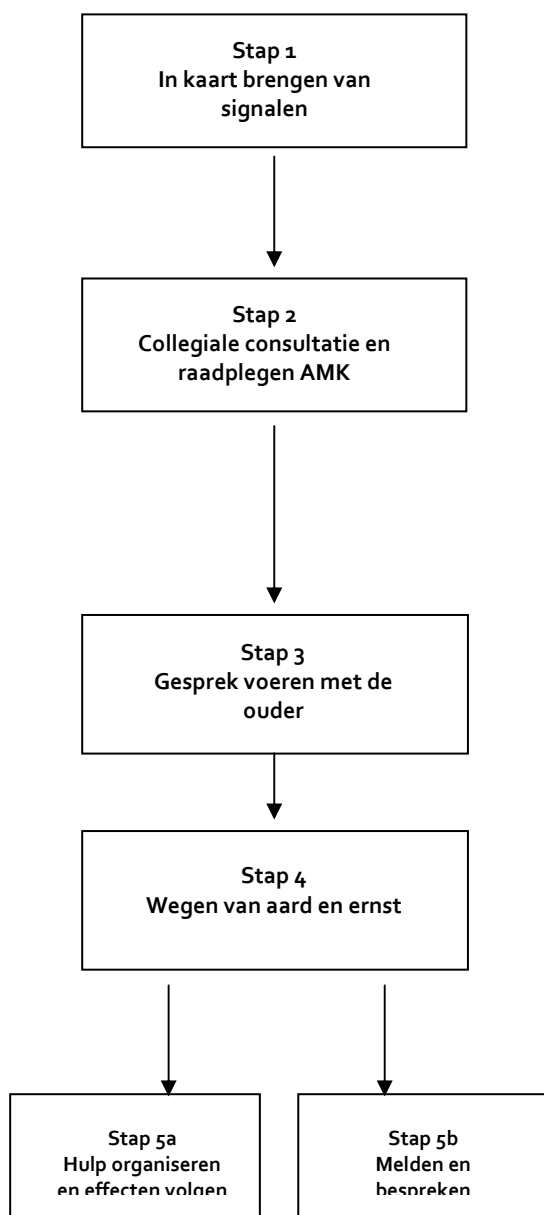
Stap 1
In kaart brengen van signalen

Stap 2
Collegiale consultatie en raadplegen AMK

Stap 3
Gesprek voeren met de ouder

Stap 4
Wegen van aard en ernst

Stap 5a
Hulp organiseren en effecten volgen

Stap 5b
Melden en bespreken